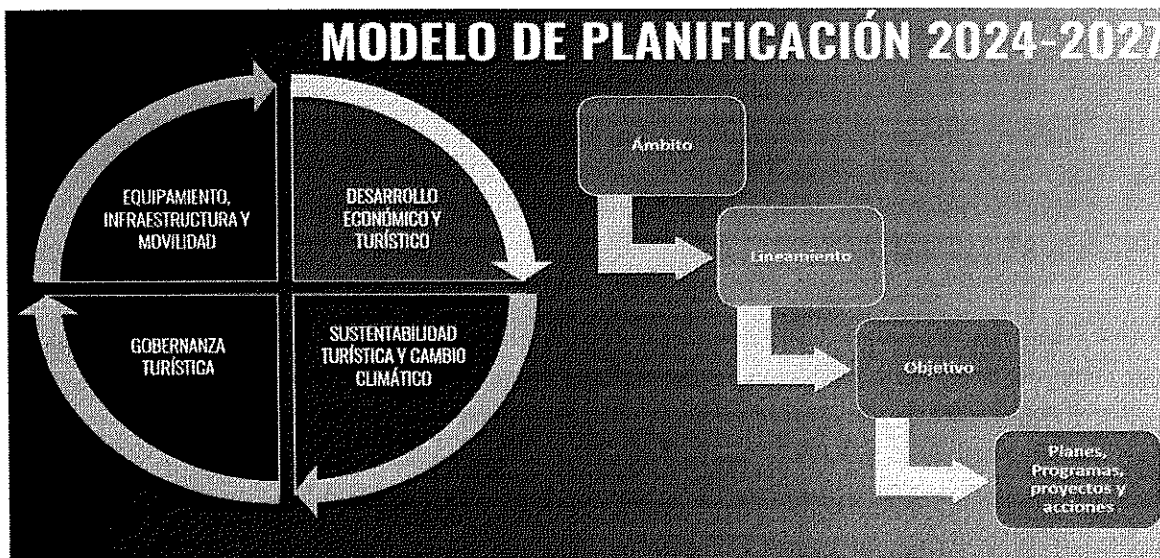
MODELO DE PLANIFICACIÓN 2024-2027

EQUIPAMIENTO, INFRAESTRUCTURA Y MOVILIDAD

DESARROLLO ECONÓMICO Y TURÍSTICO

GOBERNANZA TURÍSTICA

SUSTENTABILIDAD TURÍSTICA Y CAMBIO CLIMÁTICO

Ámbito

Lineamiento

Objetivo

Planes, Programas, proyectos y acciones